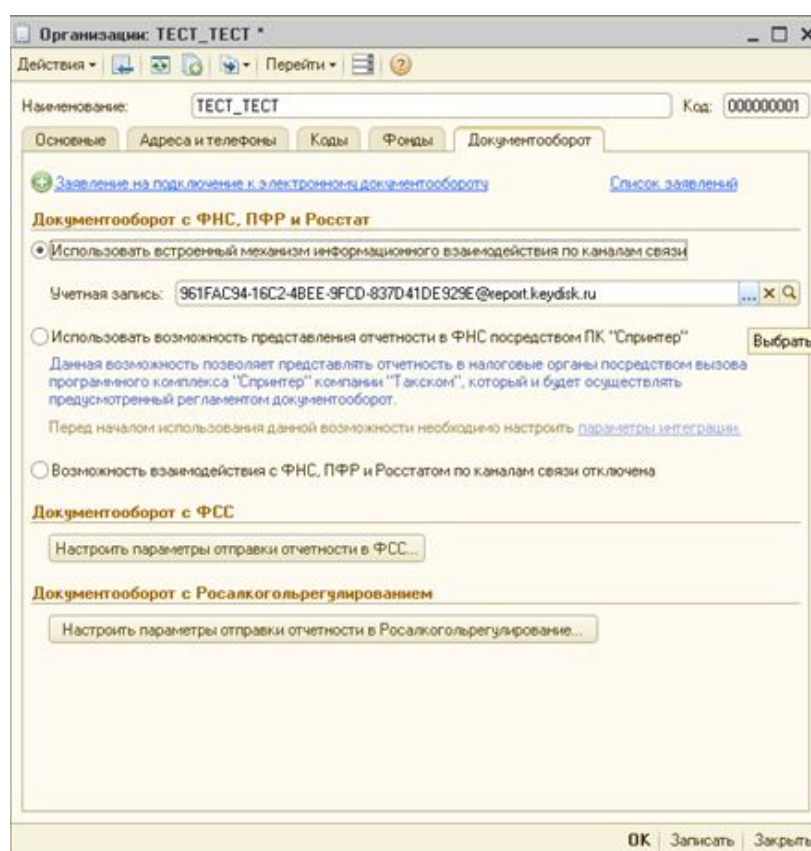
Организации: ТЕСТ_ТЕСТ *

Действия ▾ Перейти ▾

Наименование: ТЕСТ_ТЕСТ Код: 000000001

Основные | Адреса и телефоны | Коды | Фонды | Документооборот

Заявление на подключение к электронному документообороту Список заявлений

Документооборот с ФНС, ПФР и Росстат

Использовать встроенный механизм информационного взаимодействия по каналам связи

Учетная запись: 961FAC94-16C2-4BEE-9FCD-837D41DE929E@report.keydisk.ru ... ×

Использовать возможность представления отчетности в ФНС посредством ПК "Спринтер" Выбрать

Данная возможность позволяет представлять отчетность в налоговые органы посредством вызова программного комплекса "Спринтер" компании "Такском", который и будет осуществлять предусмотренный регламентом документооборот.

Перед началом использования данной возможности необходимо настроить параметры интеграции.

Возможность взаимодействия с ФНС, ПФР и Росстатом по каналам связи отключена

Документооборот с ФСС

Настроить параметры отправки отчетности в ФСС...

Документооборот с Росалкогольрегулированием

Настроить параметры отправки отчетности в Росалкогольрегулирование...

OK | Записать | Закрыть